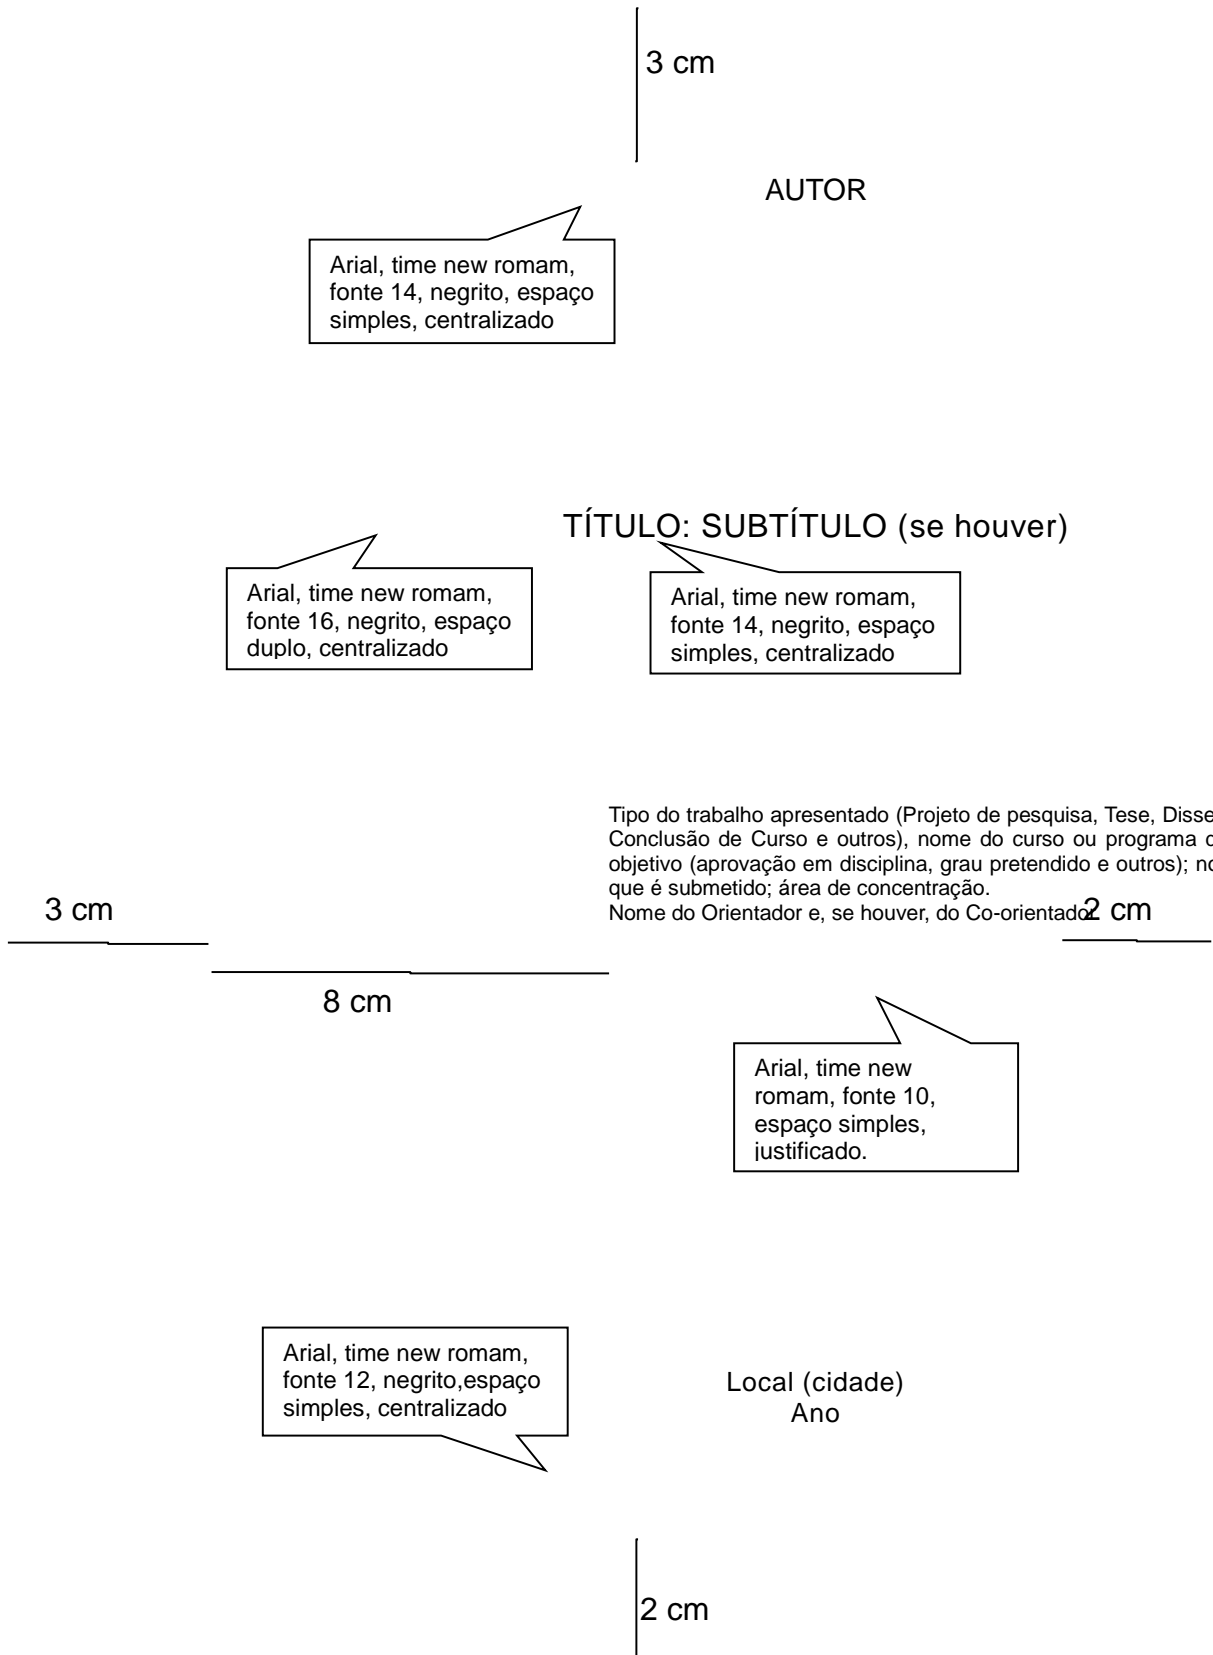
3 cm

AUTOR

Arial, time new romam, fonte 14, negrito, espaço simples, centralizado

TÍTULO: SUBTÍTULO (se houver)

Arial, time new romam, fonte 16, negrito, espaço duplo, centralizado

Arial, time new romam, fonte 14, negrito, espaço simples, centralizado

Tipo do trabalho apresentado (Projeto de pesquisa, Tese, Disse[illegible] Conclusão de Curso e outros), nome do curso ou programa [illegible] objetivo (aprovação em disciplina, grau pretendido e outros); n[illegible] que é submetido; área de concentração.
Nome do Orientador e, se houver, do Co-orientador.

3 cm

2 cm

8 cm

Arial, time new romam, fonte 10, espaço simples, justificado.

Arial, time new romam, fonte 12, negrito,espaço simples, centralizado

Local (cidade)
Ano

2 cm